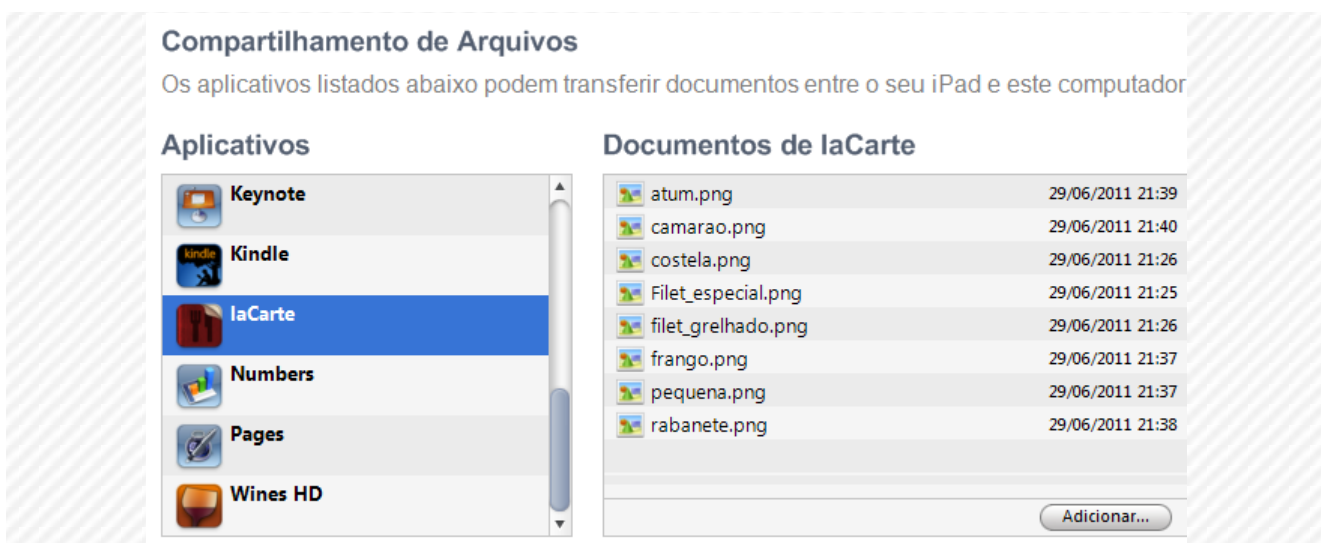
Compartilhamento de Arquivos

Os aplicativos listados abaixo podem transferir documentos entre o seu iPad e este computador

Aplicativos

Keynote

Kindle

laCarte

Numbers

Pages

Wines HD

Documentos de laCarte

| | |
|---|---|
| atum.png | 29/06/2011 21:39 |
| camarao.png | 29/06/2011 21:40 |
| costela.png | 29/06/2011 21:26 |
| Filet_especial.png | 29/06/2011 21:25 |
| filet_grelhado.png | 29/06/2011 21:26 |
| frango.png | 29/06/2011 21:37 |
| pequena.png | 29/06/2011 21:37 |
| rabanete.png | 29/06/2011 21:38 |

Adicionar...